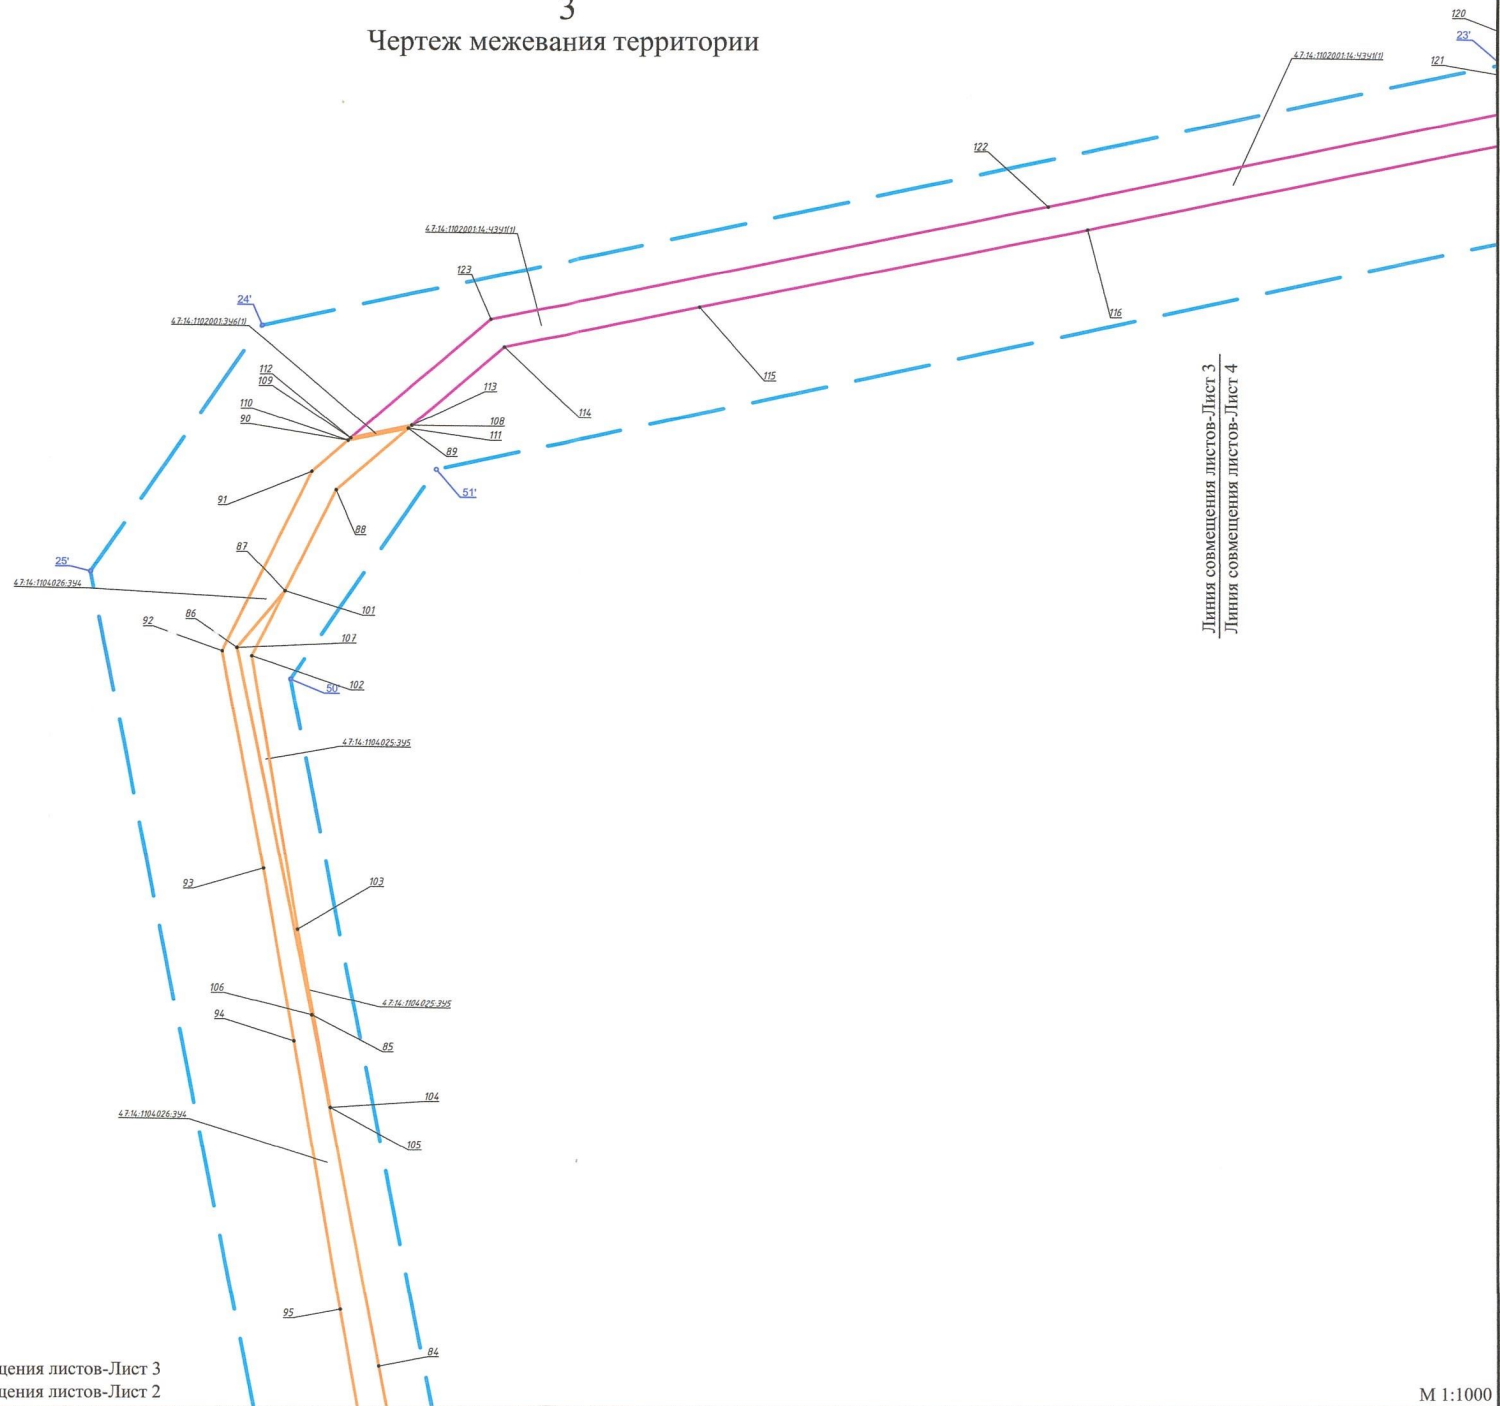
3
Чертеж межевания территории

120
23'
47:14:1102001:14:ЧЗУ1(1)
121
122
47:14:1102001:14:ЧЗУ1(1)
123
24'
47:14:1102001:ЗУ6(1)
112
109
110
90
113
108
111
89
51'
114
115
116
91
88
87
25'
47:14:1104026:ЗУ4
101
92
86
107
50'
102
47:14:1104025:ЗУ5
93
103
106
47:14:1104025:ЗУ5
94
85
104
47:14:1104026:ЗУ4
105
95
84

Линия совмещения листов-Лист 3
Линия совмещения листов-Лист 4

щения листов-Лист 3
щения листов-Лист 2

М 1:1000